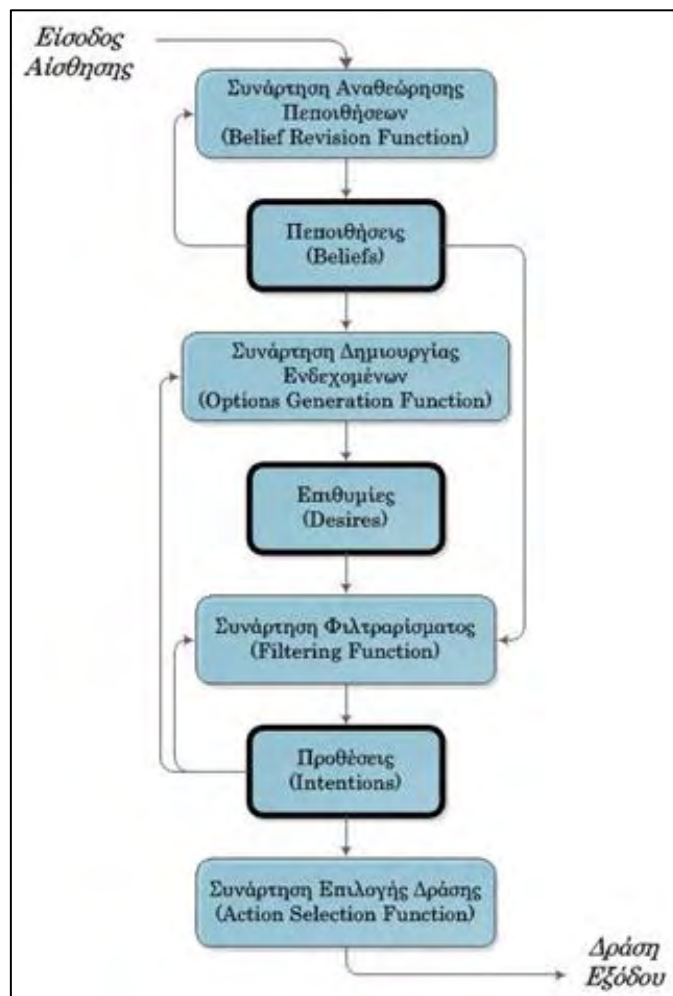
Είσοδος
Αίσθησης

Συνάρτηση Αναθεώρησης Πεποιθήσεων
(Belief Revision Function)

Πεποιθήσεις
(Beliefs)

Συνάρτηση Δημιουργίας Ενδεχομένων
(Options Generation Function)

Επιθυμίες
(Desires)

Συνάρτηση Φιλτραρίσματος
(Filtering Function)

Προθέσεις
(Intentions)

Συνάρτηση Επιλογής Δράσης
(Action Selection Function)

Δράση
Εξόδου